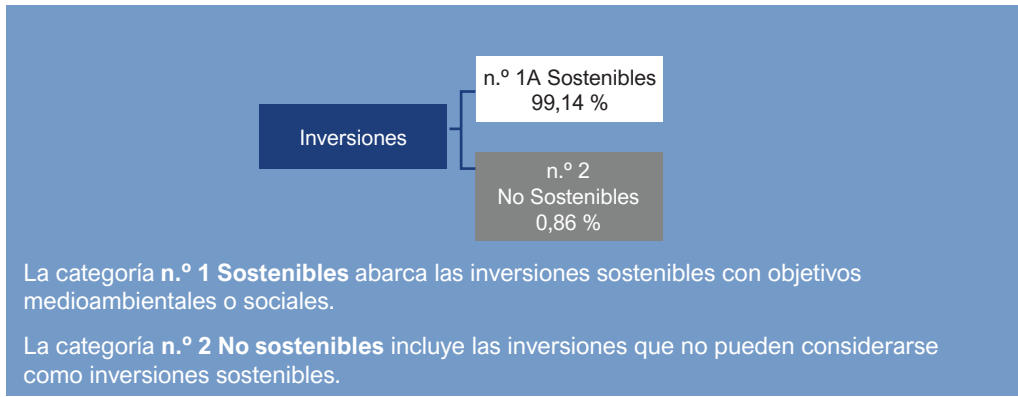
Inversiones

n.º 1A Sostenibles
99,14 %

n.º 2
No Sostenibles
0,86 %

La categoría **n.º 1 Sostenibles** abarca las inversiones sostenibles con objetivos medioambientales o sociales.

La categoría **n.º 2 No sostenibles** incluye las inversiones que no pueden considerarse como inversiones sostenibles.